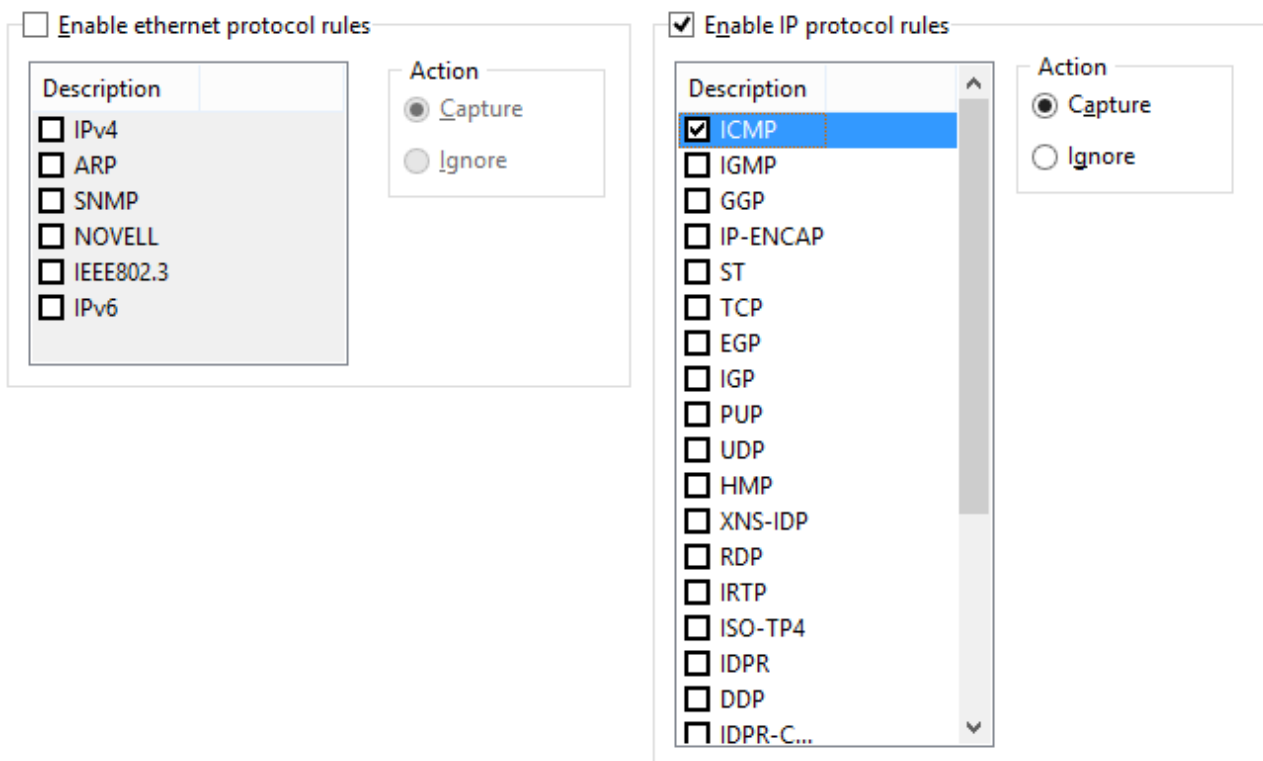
Enable ethernet protocol rules

Description
IPv4
ARP
SNMP
NOVELL
IEEE802.3
IPv6

Action
Capture
Ignore

Enable IP protocol rules

Description
ICMP
IGMP
GGP
IP-ENCAP
ST
TCP
EGP
IGP
PUP
UDP
HMP
XNS-IDP
RDP
IRTP
ISO-TP4
IDPR
DDP
IDPR-C...

Action
Capture
Ignore